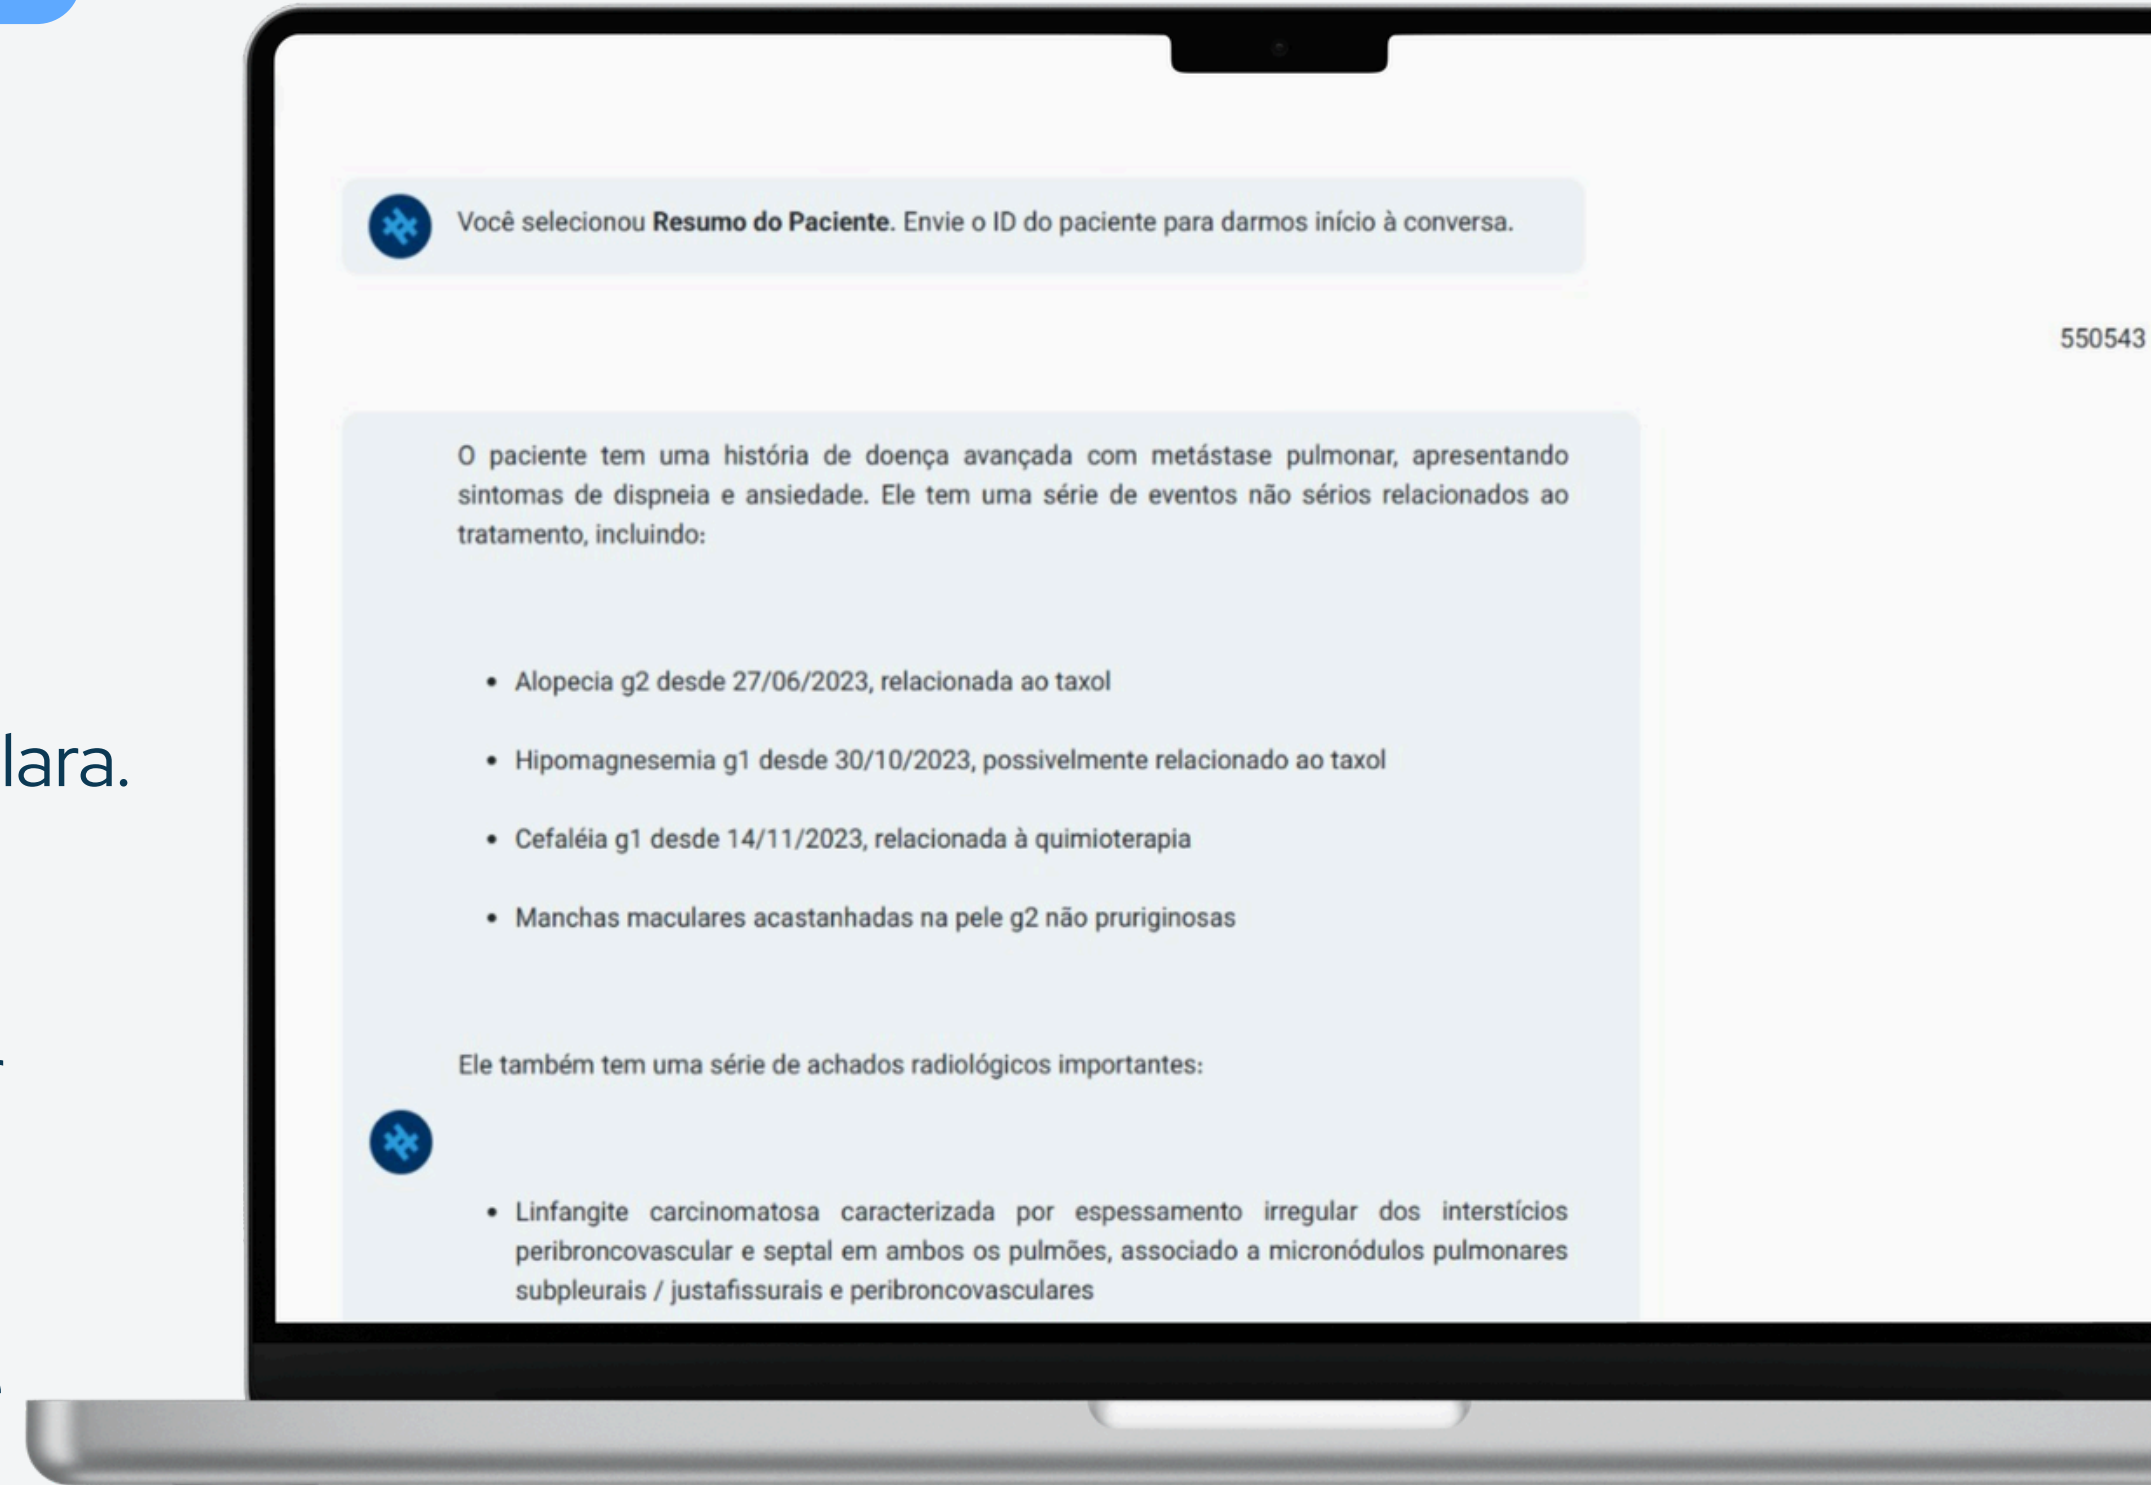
lara.

Você selecionou **Resumo do Paciente**. Envie o ID do paciente para darmos início à conversa.

550543

O paciente tem uma história de doença avançada com metástase pulmonar, apresentando sintomas de dispneia e ansiedade. Ele tem uma série de eventos não sérios relacionados ao tratamento, incluindo:

- Alopecia g2 desde 27/06/2023, relacionada ao taxol
- Hipomagnesemia g1 desde 30/10/2023, possivelmente relacionado ao taxol
- Cefaléia g1 desde 14/11/2023, relacionada à quimioterapia
- Manchas maculares acastanhadas na pele g2 não pruriginosas

Ele também tem uma série de achados radiológicos importantes:

- Linfangite carcinomatosa caracterizada por espessamento irregular dos interstícios peribroncovascular e septal em ambos os pulmões, associado a micronódulos pulmonares subpleurais / justafissurais e peribroncovasculares